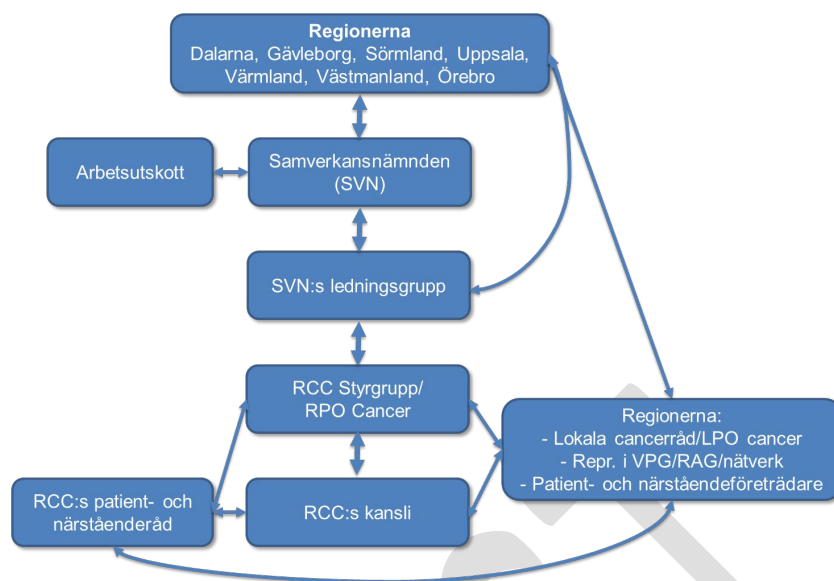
**Regionerna**
Dalarna, Gävleborg, Sörmland, Uppsala, Värmland, Västmanland, Örebro

Arbetsutskott

Samverkansnämnden (SVN)

SVN:s ledningsgrupp

RCC Styrgrupp/ RPO Cancer

Regionerna:
- Lokala cancerråd/LPO cancer
- Repr. i VPG/RAG/nätverk
- Patient- och närståendeföreträdare

RCC:s patient- och närståenderåd

RCC:s kansli